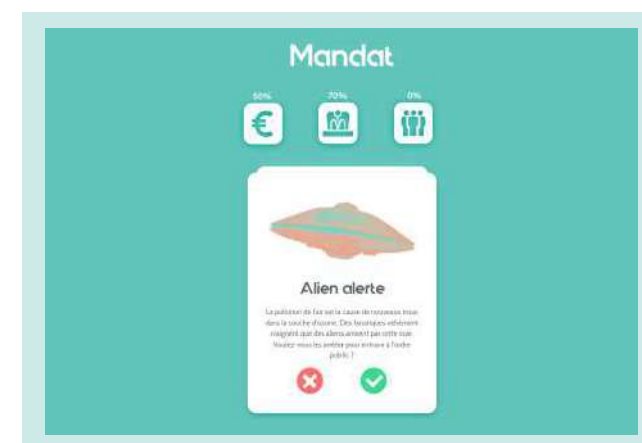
Mandat

50%

70%

0%

Alien alerte

La pollution de l'air est la cause de nouveaux trous dans la couche d'ozone. Des fanatiques religieux craignent que des aliens arrivent par cette voie. Voulez-vous les arrêter pour entrave à l'ordre public ?